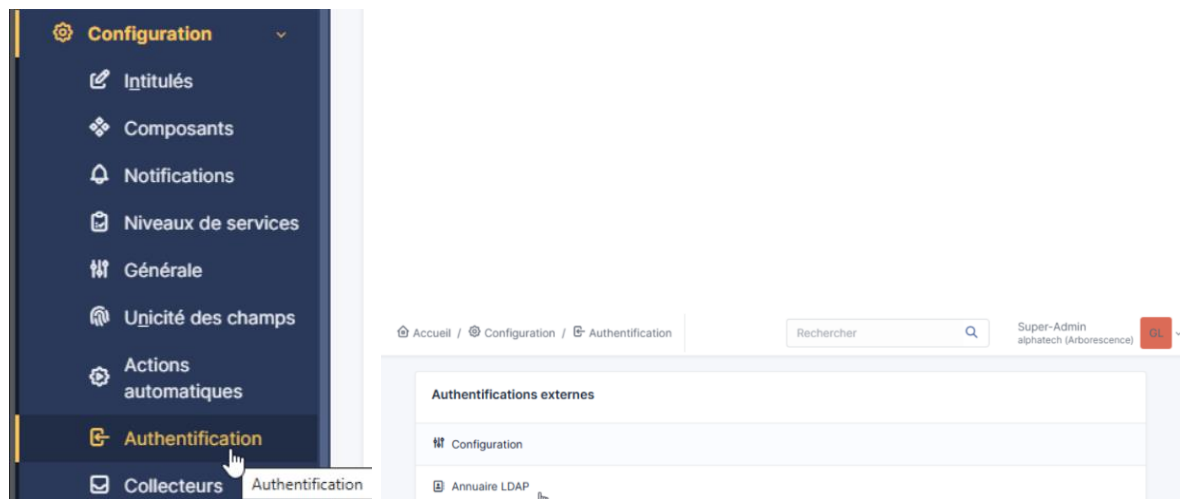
Configuration
Intitulés
Composants
Notifications
Niveaux de services
Générale
Unicité des champs
Actions automatiques
Authentification
Collecteurs
Authentification

Accueil / Configuration / Authentification
Rechercher
Super-Admin
alphatech (Arborescence)
GL

Authentifications externes
Configuration
Annuaire LDAP